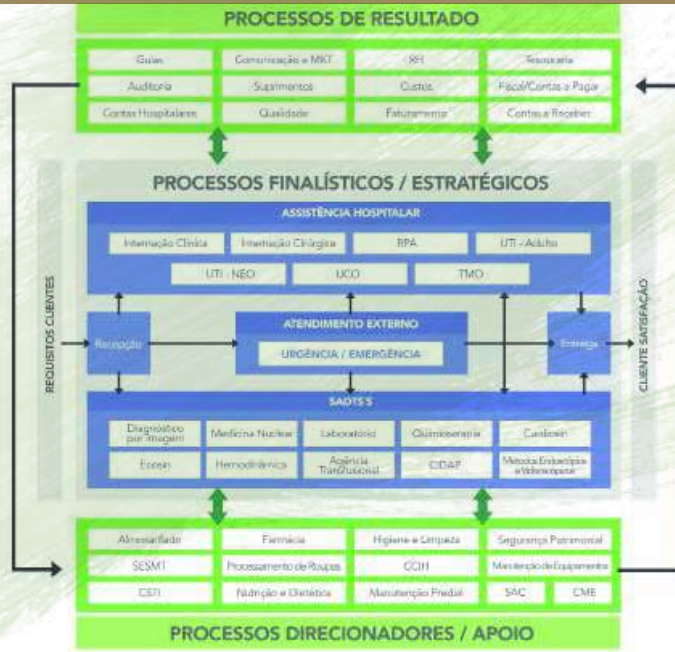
PROCESSOS DE RESULTADO

Gulas
Comunicação e MKT
RH
Tesouraria
Auditoria
Suprimentos
Custos
Fiscal/Contas a Pagar
Contas Hospitalares
Qualidade
Faturamento
Contas a Receber

PROCESSOS FINALÍSTICOS / ESTRATÉGICOS

REQUISITOS CLIENTES

ASSISTÊNCIA HOSPITALAR

Internação Clínica
Internação Cirúrgica
RPA
UTI - Adulto
UTI - NEO
UCO
TMO

Recepção

ATENDIMENTO EXTERNO

URGÊNCIA / EMERGÊNCIA

Entrega

CLIENTE SATISFAÇÃO

SADTS'S

Diagnóstico por Imagem
Medicina Nuclear
Laboratório
Quimioterapia
Cardioin
Ecoein
Hemodinâmica
Agência Transfusional
CIDAP
Métodos Endoscópicos e Videocirúrgicos

Almoxarifado
Farmácia
Higiene e Limpeza
Segurança Patrimonial
SESMT
Processamento de Roupas
CCIH
Manutenção de Equipamentos
CETI
Nutrição e Dietética
Manutenção Predial
SAC
CME

PROCESSOS DIRECIONADORES / APOIO